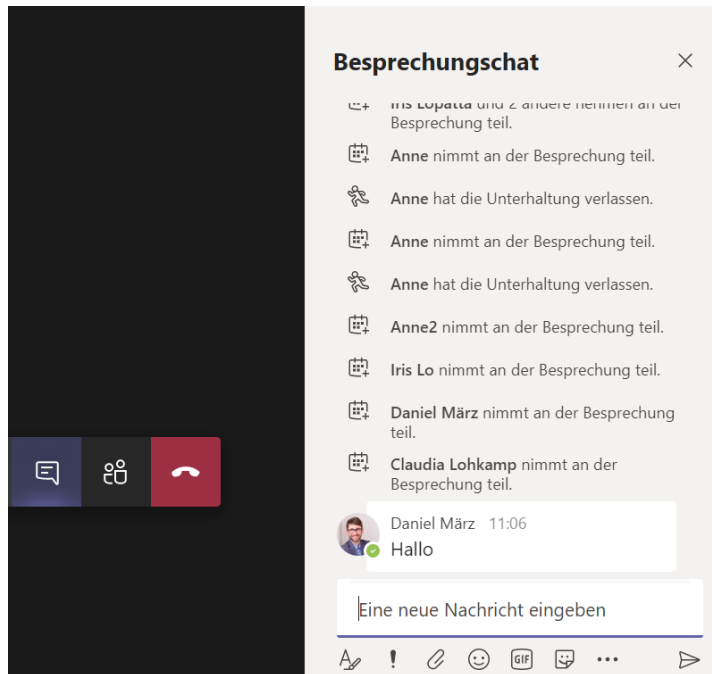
Besprechungschat

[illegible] und 2 andere nehmen an der Besprechung teil.

Anne nimmt an der Besprechung teil.

Anne hat die Unterhaltung verlassen.

Anne nimmt an der Besprechung teil.

Anne hat die Unterhaltung verlassen.

Anne2 nimmt an der Besprechung teil.

Iris Lo nimmt an der Besprechung teil.

Daniel März nimmt an der Besprechung teil.

Claudia Lohkamp nimmt an der Besprechung teil.

Daniel März 11:06
Hallo

Eine neue Nachricht eingeben

GIF